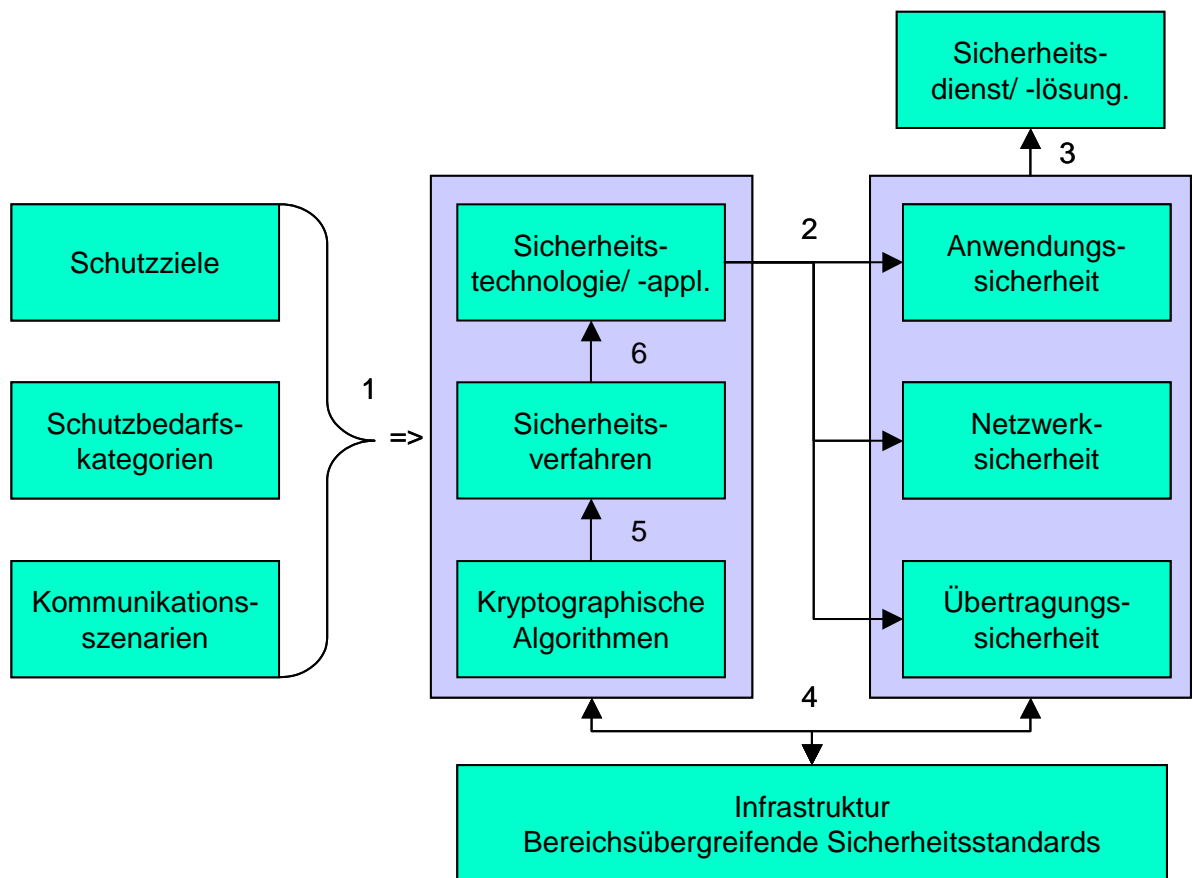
Sicherheitsdienst/ -lösung.

3

Schutzziele

Schutzbedarfskategorien

Kommunikationsszenarien

1

=>

Sicherheitstechnologie/ -appl.

6

Sicherheitsverfahren

5

Kryptographische Algorithmen

2

Anwendungssicherheit

Netzwerksicherheit

Übertragungssicherheit

4

Infrastruktur
Bereichsübergreifende Sicherheitsstandards